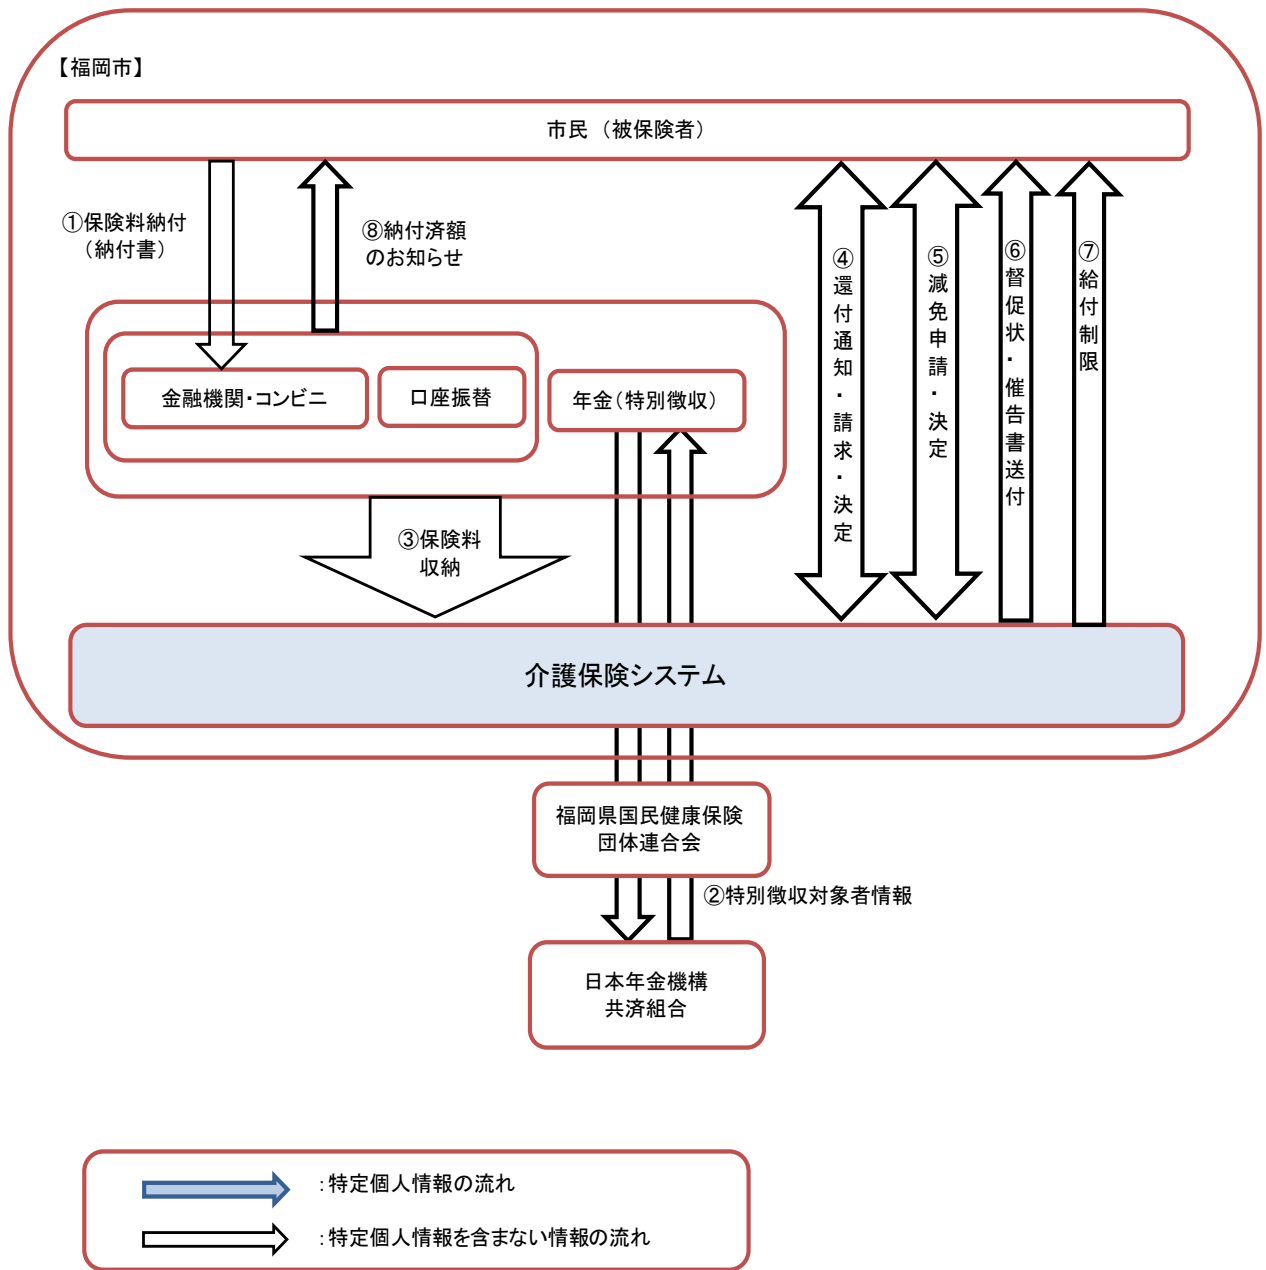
【福岡市】

市民（被保険者）

①保険料納付（納付書）

⑧納付済額のお知らせ

④還付通知・請求・決定

⑤減免申請・決定

⑥督促状・催告書送付

⑦給付制限

金融機関･コンビニ

口座振替

年金（特別徴収）

③保険料収納

介護保険システム

福岡県国民健康保険団体連合会

②特別徴収対象者情報

日本年金機構
共済組合

：特定個人情報の流れ

：特定個人情報を含まない情報の流れ